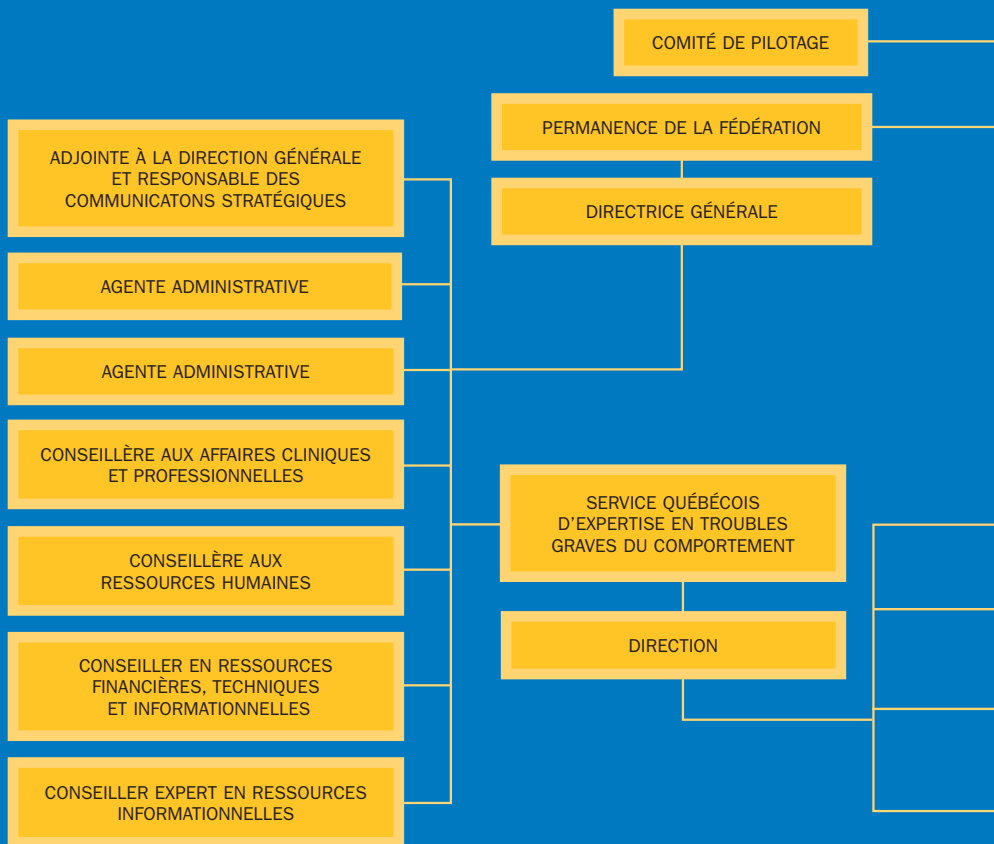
COMITÉ DE PILOTAGE

PERMANENCE DE LA FÉDÉRATION

DIRECTRICE GÉNÉRALE

ADJOINTE À LA DIRECTION GÉNÉRALE ET RESPONSABLE DES COMMUNICATONS STRATÉGIQUES

AGENTE ADMINISTRATIVE

AGENTE ADMINISTRATIVE

CONSEILLÈRE AUX AFFAIRES CLINIQUES ET PROFESSIONNELLES

CONSEILLÈRE AUX RESSOURCES HUMAINES

CONSEILLER EN RESSOURCES FINANCIÈRES, TECHNIQUES ET INFORMATIONNELLES

CONSEILLER EXPERT EN RESSOURCES INFORMATIONNELLES

SERVICE QUÉBÉCOIS D'EXPERTISE EN TROUBLES GRAVES DU COMPORTEMENT

DIRECTION